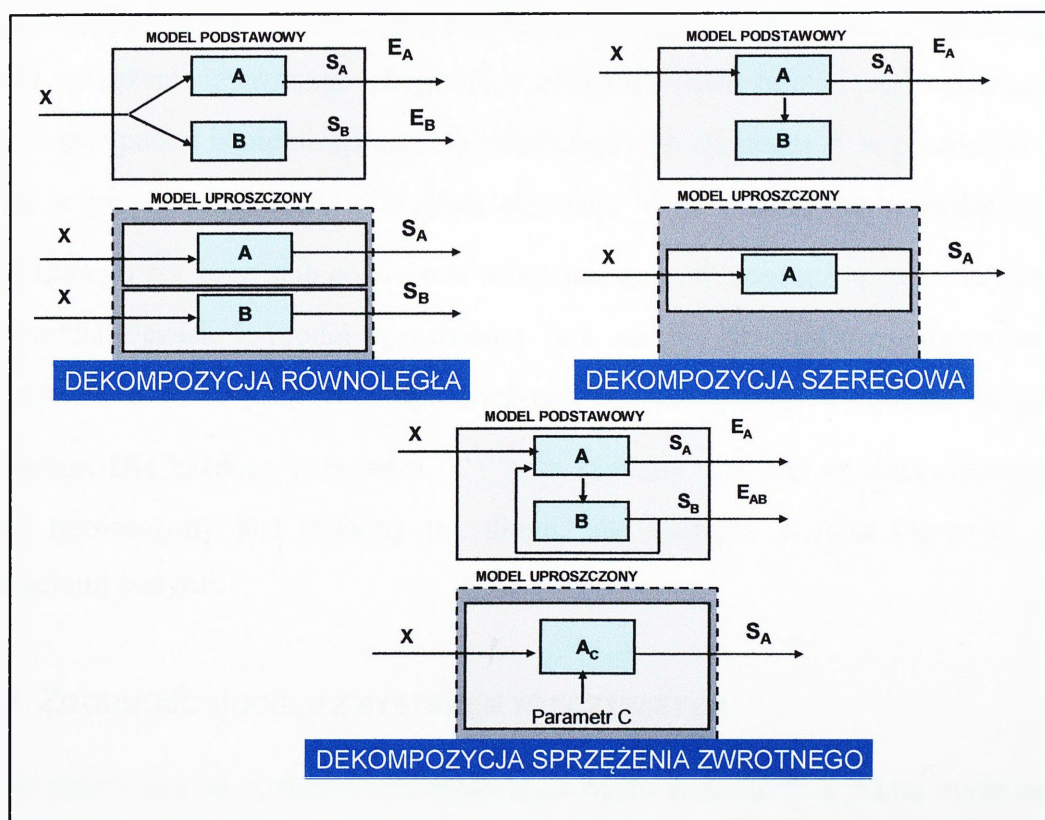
MODEL PODSTAWOWY

X

A

$S_A$

$E_A$

B

$S_B$

$E_B$

MODEL UPROSZCZONY

X

A

$S_A$

X

B

$S_B$

DEKOMPOZYCJA RÓWNOLEGŁA

MODEL PODSTAWOWY

X

A

$S_A$

$E_A$

B

MODEL UPROSZCZONY

X

A

$S_A$

DEKOMPOZYCJA SZEREGOWA

MODEL PODSTAWOWY

X

A

$S_A$

$E_A$

B

$S_B$

$E_{AB}$

MODEL UPROSZCZONY

X

$A_C$

$S_A$

Parametr C

DEKOMPOZYCJA SPRZĘŻENIA ZWROTNEGO